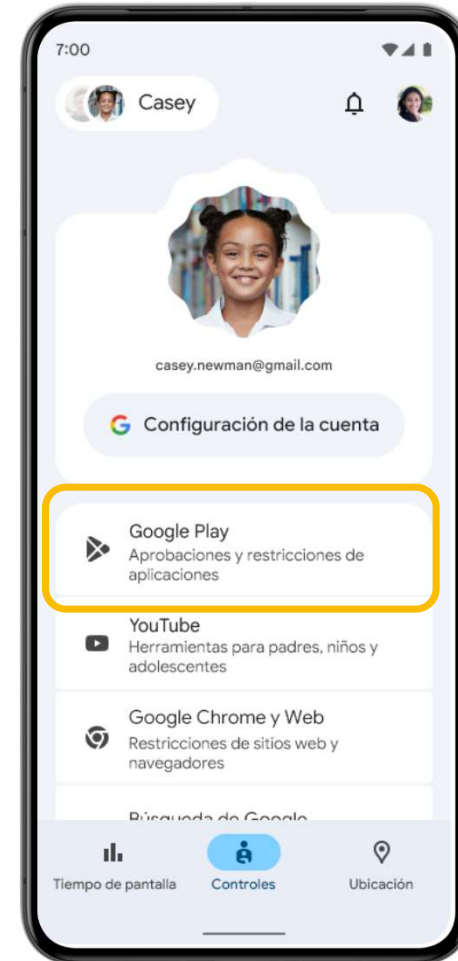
7:00

Casey

casey.newman@gmail.com

G Configuración de la cuenta

Google Play
Aprobaciones y restricciones de aplicaciones

YouTube
Herramientas para padres, niños y adolescentes

Google Chrome y Web
Restricciones de sitios web y navegadores

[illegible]

Tiempo de pantalla
Controles
Ubicación